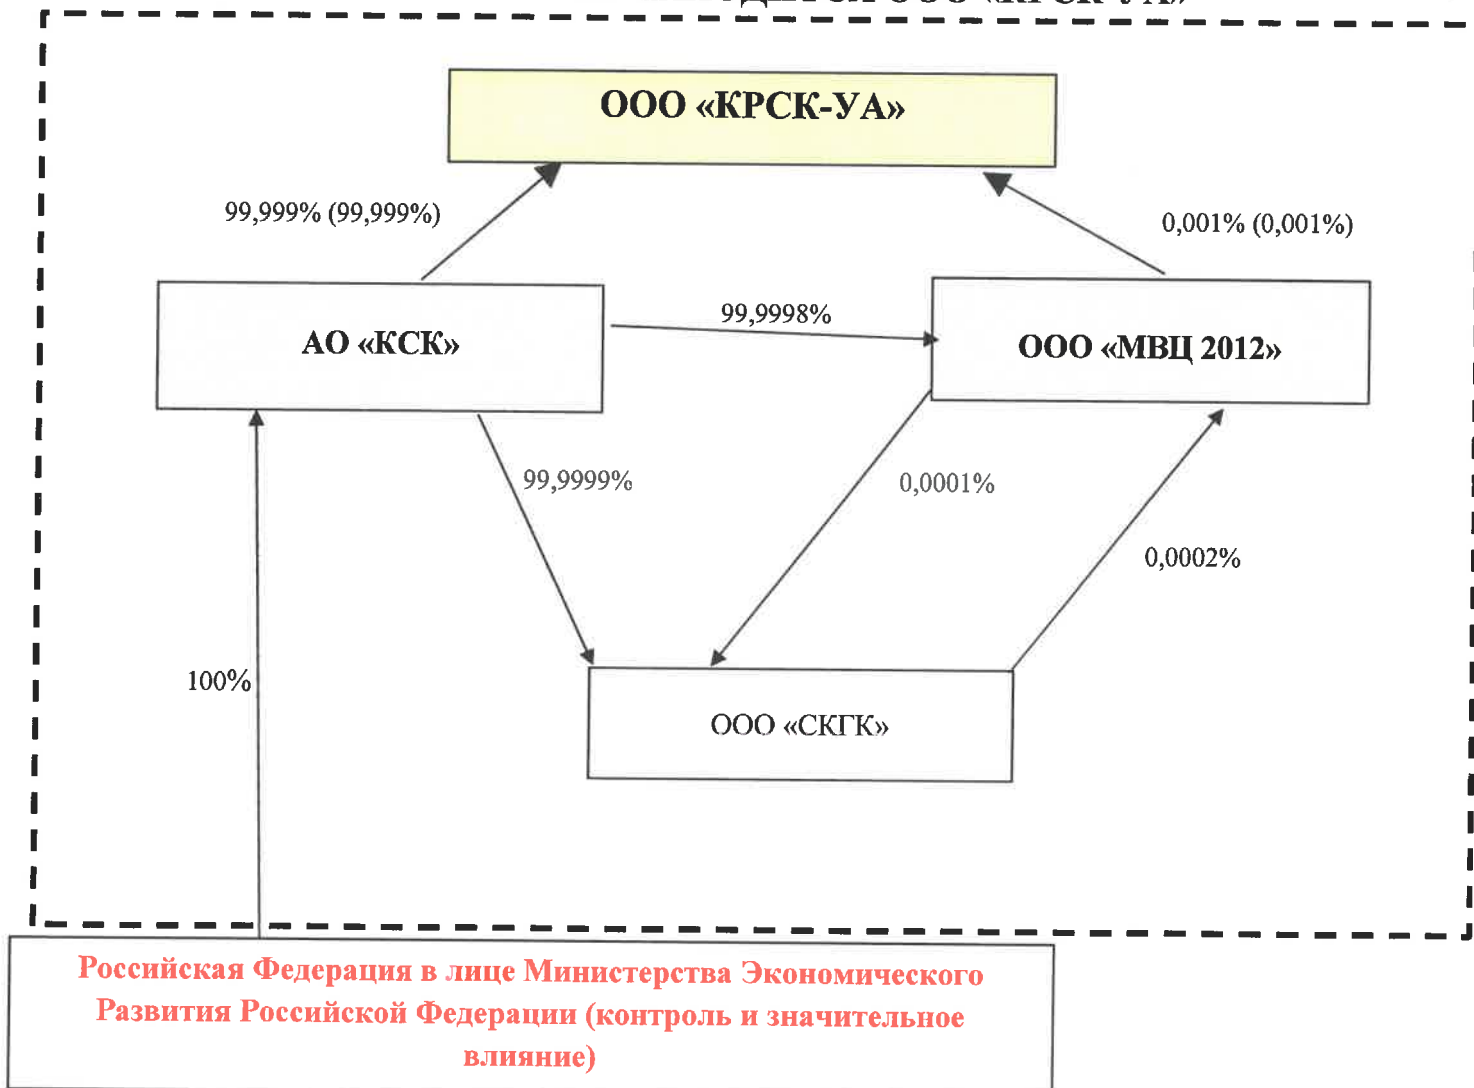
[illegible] ООО «КРСК-УА»

ООО «КРСК-УА»

99,999% (99,999%)

0,001% (0,001%)

АО «КСК»

99,9998%

ООО «МВЦ 2012»

99,9999%

0,0001%

0,0002%

100%

ООО «СКГК»

Российская Федерация в лице Министерства Экономического Развития Российской Федерации (контроль и значительное влияние)